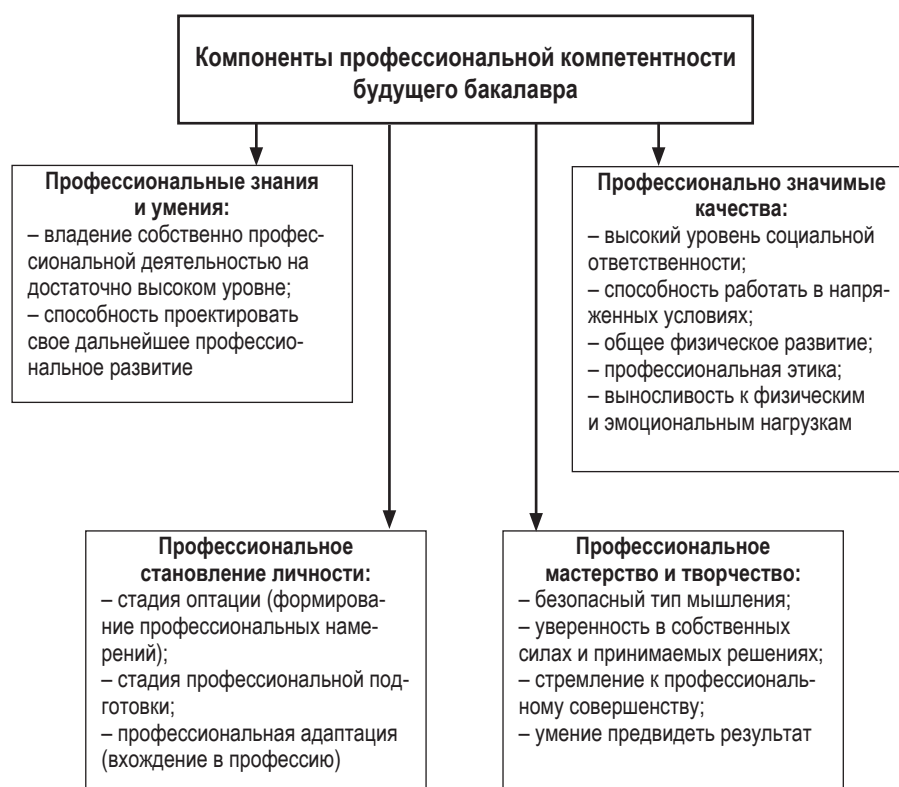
Компоненты профессиональной компетентности будущего бакалавра

Профессиональные знания и умения:
– владение собственно профессиональной деятельностью на достаточно высоком уровне;
– способность проектировать свое дальнейшее профессиональное развитие

Профессионально значимые качества:
– высокий уровень социальной ответственности;
– способность работать в напряженных условиях;
– общее физическое развитие;
– профессиональная этика;
– выносливость к физическим и эмоциональным нагрузкам

Профессиональное становление личности:
– стадия оптации (формирование профессиональных намерений);
– стадия профессиональной подготовки;
– профессиональная адаптация (вхождение в профессию)

Профессиональное мастерство и творчество:
– безопасный тип мышления;
– уверенность в собственных силах и принимаемых решениях;
– стремление к профессиональному совершенству;
– умение предвидеть результат